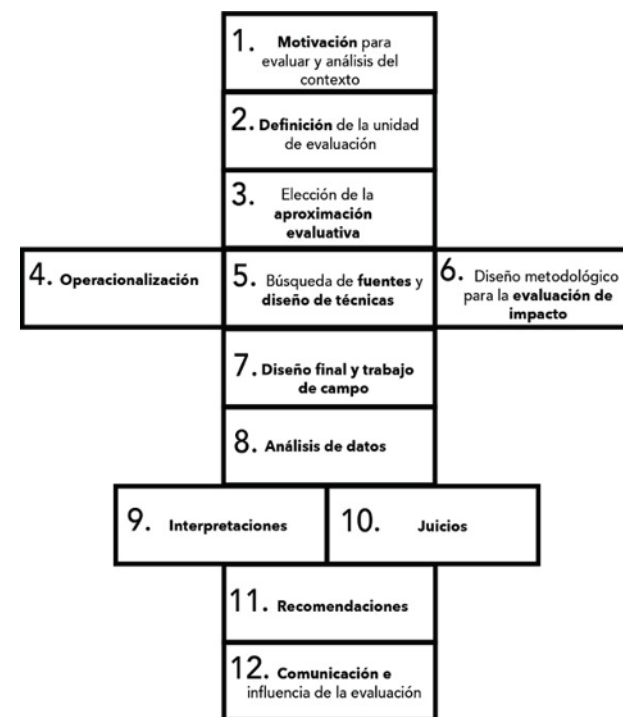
1. Motivación para evaluar y análisis del contexto

2. Definición de la unidad de evaluación

3. Elección de la aproximación evaluativa

4. Operacionalización

5. Búsqueda de fuentes y diseño de técnicas

6. Diseño metodológico para la evaluación de impacto

7. Diseño final y trabajo de campo

8. Análisis de datos

9. Interpretaciones

10. Juicios

11. Recomendaciones

12. Comunicación e influencia de la evaluación